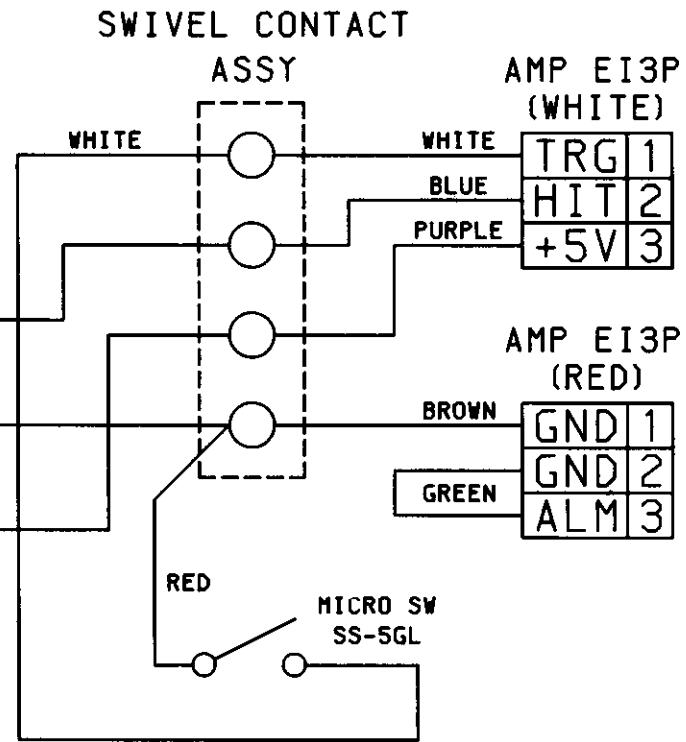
SWIVEL CONTACT ASSY

AMP EI3P (WHITE)

WHITE

WHITE

BLUE

PURPLE

| TRG | 1 |
|---|---|
| HIT | 2 |
| +5V | 3 |

AMP EI3P (RED)

BROWN

GREEN

| GND | 1 |
|---|---|
| GND | 2 |
| ALM | 3 |

RED

MICRO SW SS-5GL